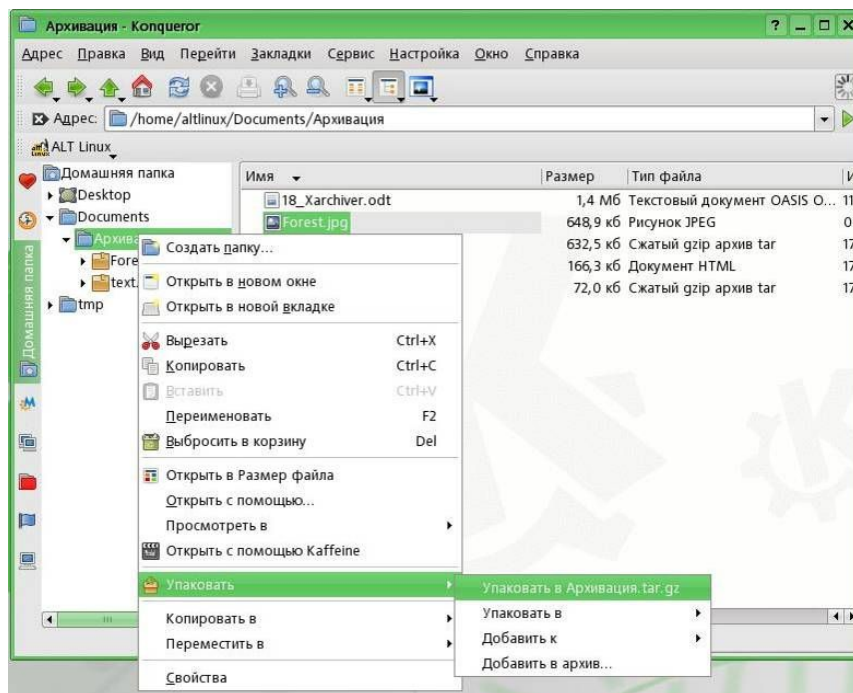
Архивация - Konqueror

Адрес Правка Вид Перейти Закладки Сервис Настройка Окно Справка

Адрес: /home/altlinux/Documents/Архивация

ALT Linux

Домашняя папка
Desktop
Documents
Архива
Fore
text.
tmp

Домашняя папка

| Имя | Размер | Тип файла | И |
|---|---|---|---|
| 18_Xarchiver.odt | 1,4 Мб | Текстовый документ OASIS O... | 11 |
| Forest.jpg | 648,9 кб | Рисунок JPEG | 0 |
| | 632,5 кб | Сжатый gzip архив tar | 17 |
| | 166,3 кб | Документ HTML | 17 |
| | 72,0 кб | Сжатый gzip архив tar | 17 |

Создать папку...
Открыть в новом окне
Открыть в новой вкладке
Вырезать Ctrl+X
Копировать Ctrl+C
Вставить Ctrl+V
Переименовать F2
Выбросить в корзину Del
Открыть в Размер файла
Открыть с помощью...
Просмотреть в
Открыть с помощью Kaffeine
Упаковать
Копировать в
Переместить в
Свойства

Упаковать в Архивация.tar.gz
Упаковать в
Добавить к
Добавить в архив...